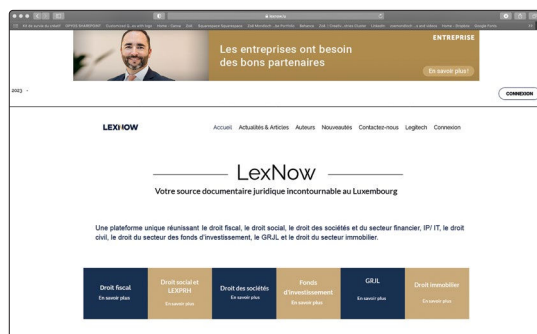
lexnow.lu

ENTREPRISE

Les entreprises ont besoin des bons partenaires

En savoir plus

2023 -

CONNEXION

LEXNOW

Accueil Actualités & Articles Auteurs Nouveautés Contactez-nous Legitech Connexion

LexNow

Votre source documentaire juridique incontournable au Luxembourg

Une plateforme unique réunissant le droit fiscal, le droit social, le droit des sociétés et du secteur financier, IP/ IT, le droit civil, le droit du secteur des fonds d'investissement, le GRJL et le droit du secteur immobilier.

Droit fiscal
En savoir plus

Droit social et LEXPRH
En savoir plus

Droit des sociétés
En savoir plus

Fonds d'investissement
En savoir plus

GRJL
En savoir plus

Droit immobilier
En savoir plus